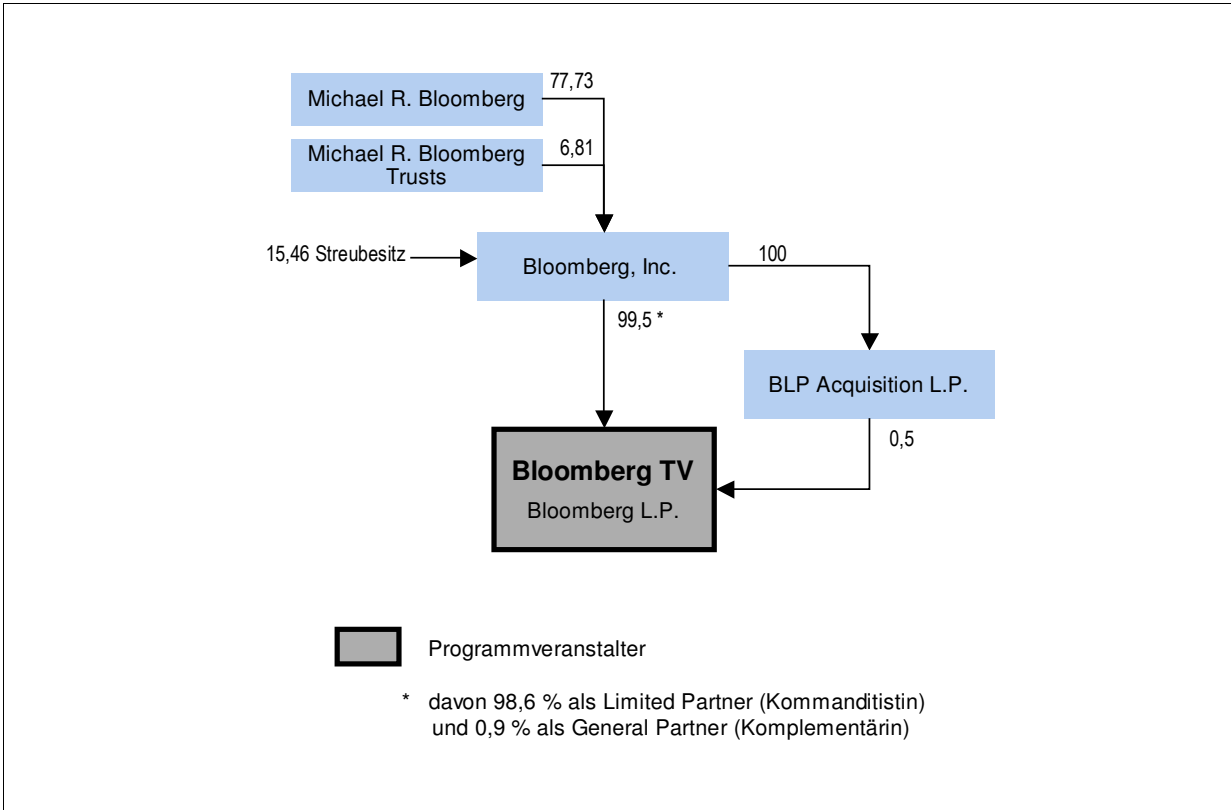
Michael R. Bloomberg
77,73

Michael R. Bloomberg Trusts
6,81

15,46 Streubesitz

Bloomberg, Inc.

100

99,5 *

BLP Acquisition L.P.

0,5

Bloomberg TV
Bloomberg L.P.

Programmveranstalter

* davon 98,6 % als Limited Partner (Kommanditistin) und 0,9 % als General Partner (Komplementärin)